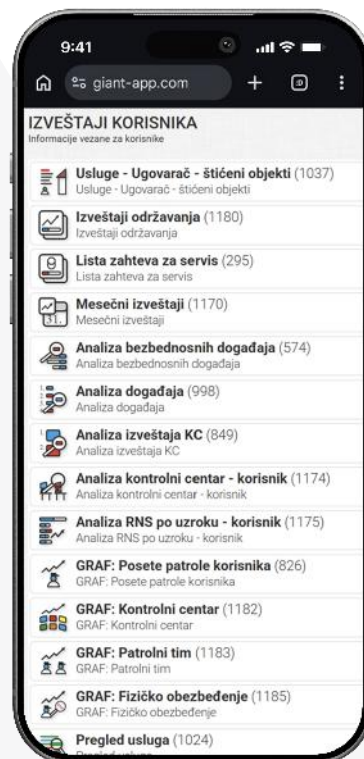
9:41

giant-app.com

IZVEŠTAJI KORISNIKA
Informacije vezane za korisnike

Usluge - Ugovarač - štićeni objekti (1037)
Usluge - Ugovarač - štićeni objekti

Izveštaji održavanja (1180)
Izveštaji održavanja

Lista zahteva za servis (295)
Lista zahteva za servis

Mesečni izveštaji (1170)
Mesečni izveštaji

Analiza bezbednosnih događaja (574)
Analiza bezbednosnih događaja

Analiza događaja (998)
Analiza događaja

Analiza izveštaja KC (849)
Analiza izveštaja KC

Analiza kontrolni centar - korisnik (1174)
Analiza kontrolni centar - korisnik

Analiza RNS po uzroku - korisnik (1175)
Analiza RNS po uzroku - korisnik

GRAF: Posete patrole korisnika (826)
GRAF: Posete patrole korisnika

GRAF: Kontrolni centar (1182)
GRAF: Kontrolni centar

GRAF: Patrolni tim (1183)
GRAF: Patrolni tim

GRAF: Fizičko obezbeđenje (1185)
GRAF: Fizičko obezbeđenje

Pregled usluga (1024)
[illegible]